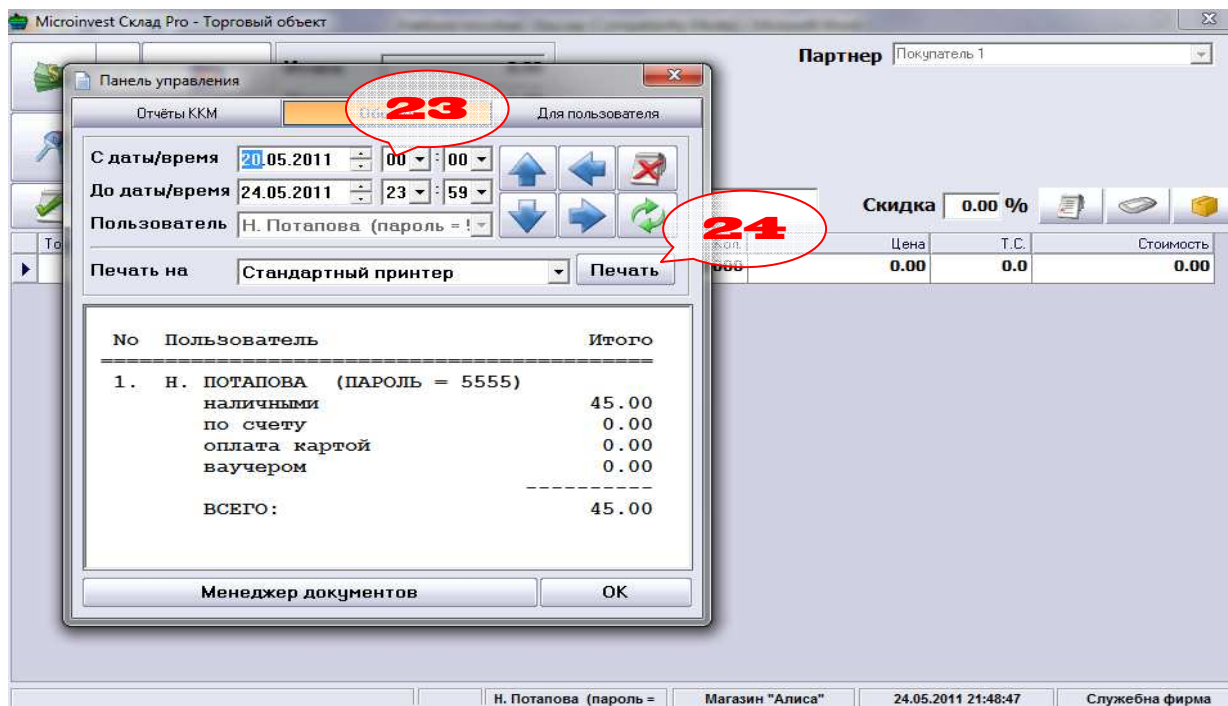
Microinvest Склад Pro - Торговый объект

Партнер Покупатель 1

Панель управления

Отчёты ККМ | 23 | Для пользователя

С даты/время 20.05.2011 00 : 00
До даты/время 24.05.2011 23 : 59
Пользователь Н. Потапова (пароль = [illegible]

24

Скидка 0.00 %

| То | Кол. | Цена | Т.С. | Стоимость |
|---|---|---|---|---|
| | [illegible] | 0.00 | 0.0 | 0.00 |

Печать на Стандартный принтер Печать

| No | Пользователь | Итого |
|---|---|---|
| 1. | Н. ПОТАПОВА (ПАРОЛЬ = 5555) | |
| | наличными | 45.00 |
| | по счету | 0.00 |
| | оплата картой | 0.00 |
| | ваучером | 0.00 |
| | ВСЕГО: | 45.00 |

Менеджер документов | OK

Н. Потапова (пароль = | Магазин "Алиса" | 24.05.2011 21:48:47 | Служебна фирма